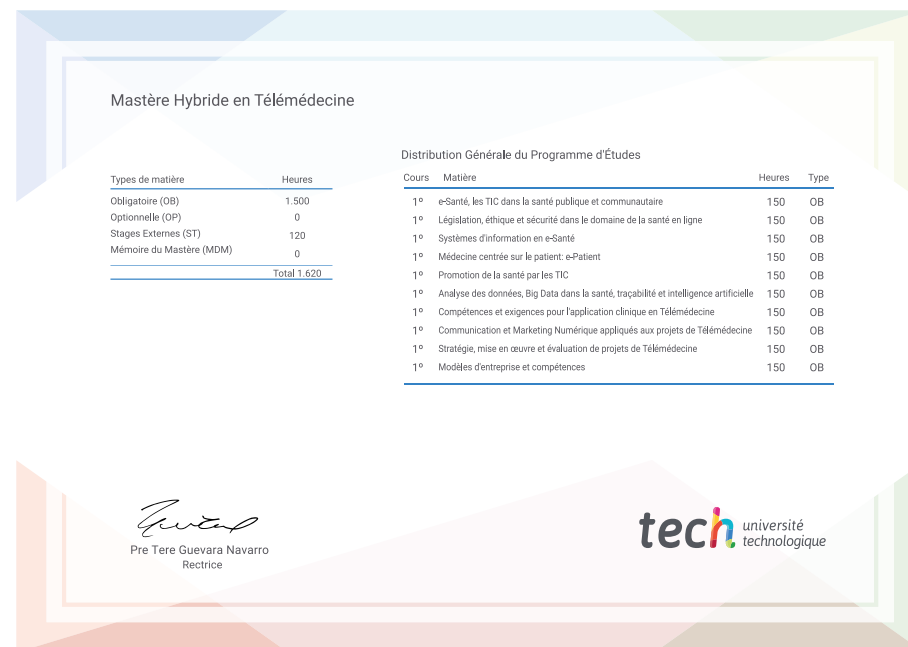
Mastère Hybride en Télémédecine

| Types de matière | Heures |
|---|---|
| Obligatoire (OB) | 1.500 |
| Optionnelle (OP) | 0 |
| Stages Externes (ST) | 120 |
| Mémoire du Mastère (MDM) | 0 |
| | Total 1.620 |

Distribution Générale du Programme d'Études

| Cours | Matière | Heures | Type |
|---|---|---|---|
| 1º | e-Santé, les TIC dans la santé publique et communautaire | 150 | OB |
| 1º | Législation, éthique et sécurité dans le domaine de la santé en ligne | 150 | OB |
| 1º | Systèmes d'information en e-Santé | 150 | OB |
| 1º | Médecine centrée sur le patient: e-Patient | 150 | OB |
| 1º | Promotion de la santé par les TIC | 150 | OB |
| 1º | Analyse des données, Big Data dans la santé, traçabilité et intelligence artificielle | 150 | OB |
| 1º | Compétences et exigences pour l'application clinique en Télémédecine | 150 | OB |
| 1º | Communication et Marketing Numérique appliqués aux projets de Télémédecine | 150 | OB |
| 1º | Stratégie, mise en œuvre et évaluation de projets de Télémédecine | 150 | OB |
| 1º | Modèles d'entreprise et compétences | 150 | OB |

Pre Tere Guevara Navarro
Rectrice

tech université technologique